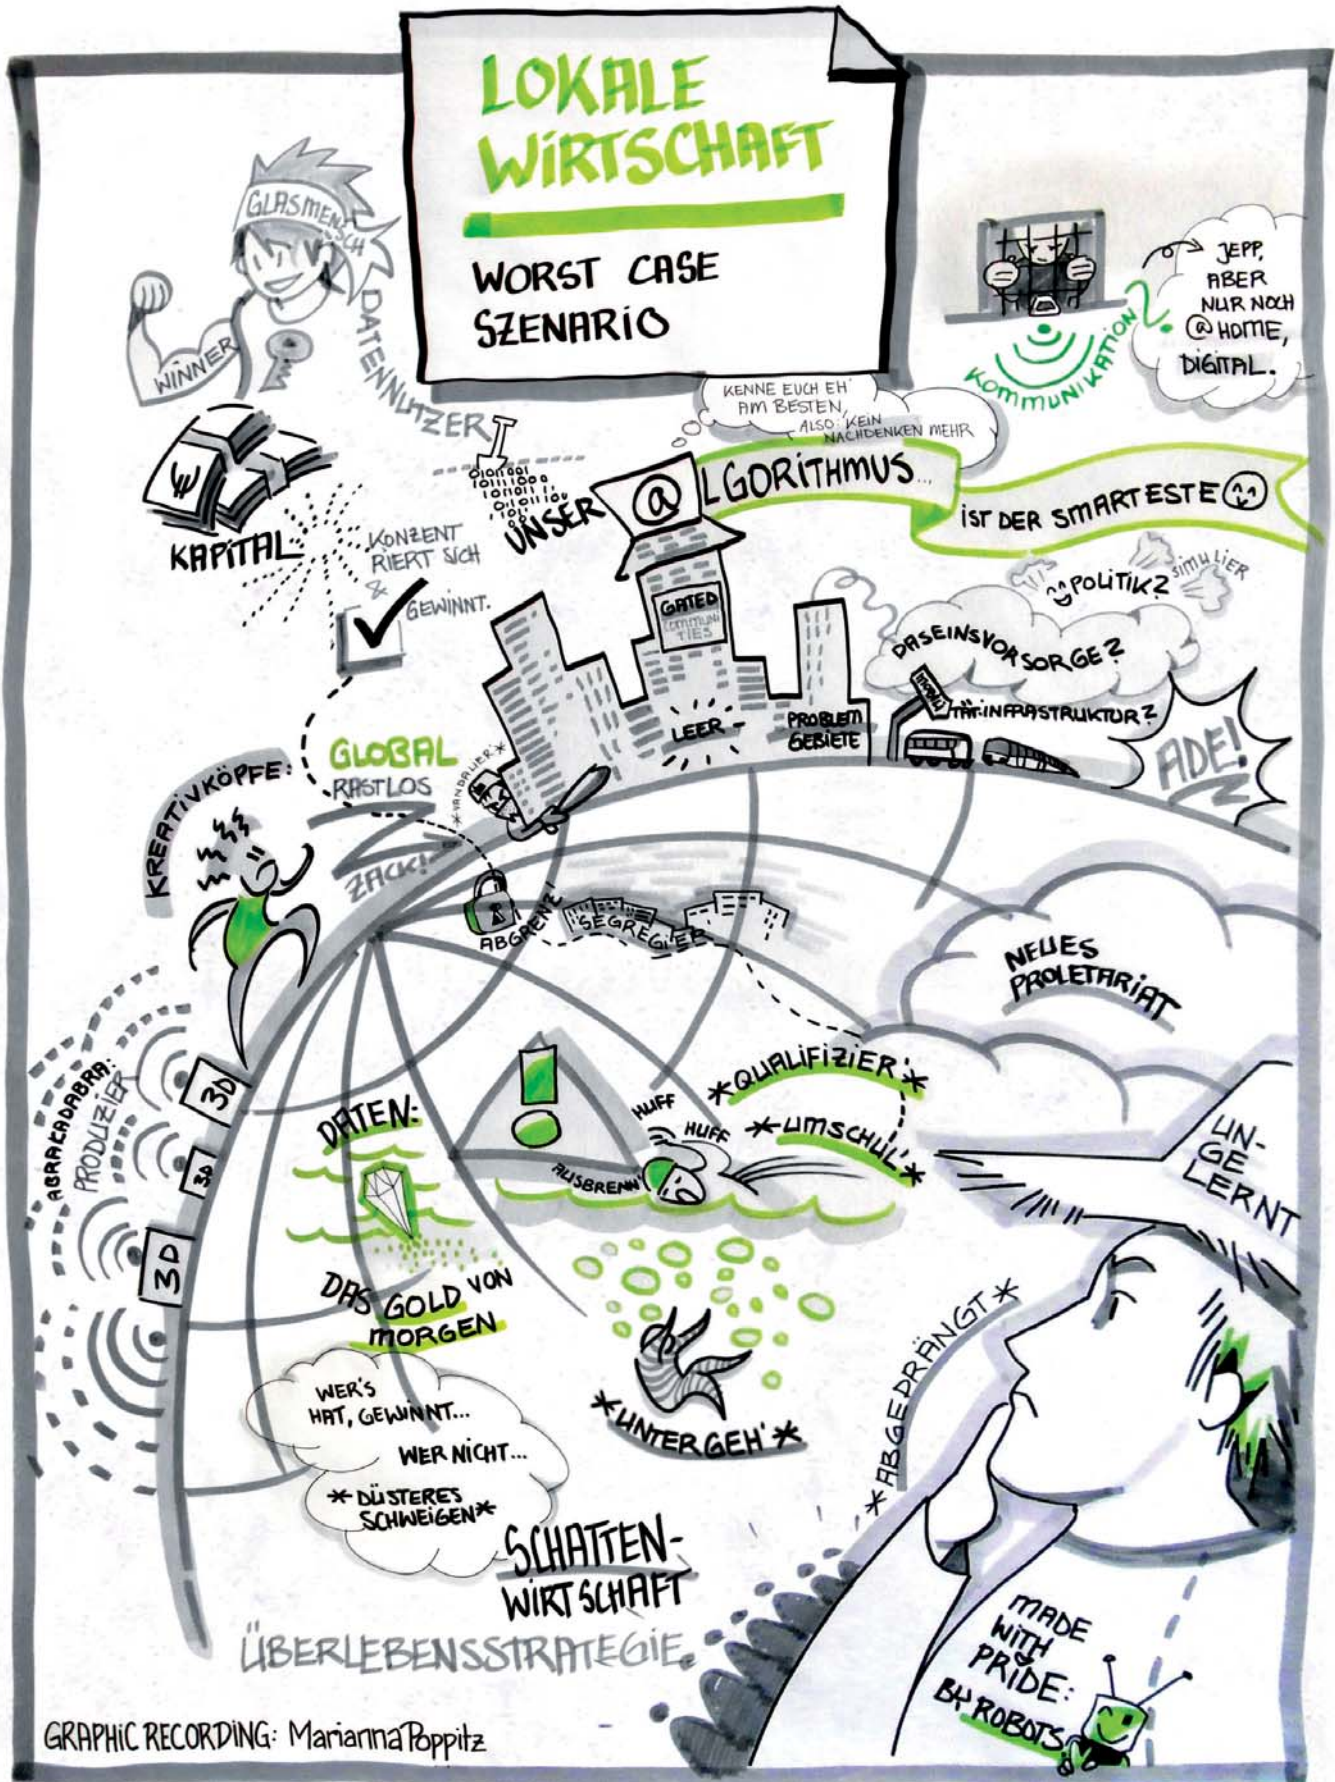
LOKALE WIRTSCHAFT

WORST CASE SZENARIO

GLASMENSCH

WINNER

DATENNUTZER

KAPITAL

KONZENTRIERT SICH & GEWINNT.

UNSER @LGORITHMUS...

KENNE EUCH EH' AM BESTEN, ALSO: KEIN NACHDENKEN MEHR

IST DER SMARTESTE

KOMMUNIKATION?

JEPP, ABER NUR NOCH @HOME, DIGITAL.

POLITIK? SIMULIER

GATED COMMUNITIES

DASEINSVORSORGE?

INFRASTRUKTUR?

ADE!

LEER

PROBLEMGEBIETE

GLOBAL RASTLOS

VANDALIER

KREATIVKÖPFE:

ZACK!

ABGRENZ

SEGREGIER

NEUES PROLETARIAT

ABRAKADABRA: PRODUZIER

3D

3D

3D

DATEN:

HUFF

HUFF

AUSBRENN

QUALIFIZIER

UMSCHUL'

UN-GE-LERNT

DAS GOLD VON MORGEN

UNTERGEH'

ABGEDRÄNGT

WER'S HAT, GEWINNT... WER NICHT... *DÜSTERES SCHWEIGEN*

SCHATTENWIRTSCHAFT

ÜBERLEBENSSTRATEGIE

MADE WITH PRIDE: BY ROBOTS

GRAPHIC RECORDING: Marianna Poppitz